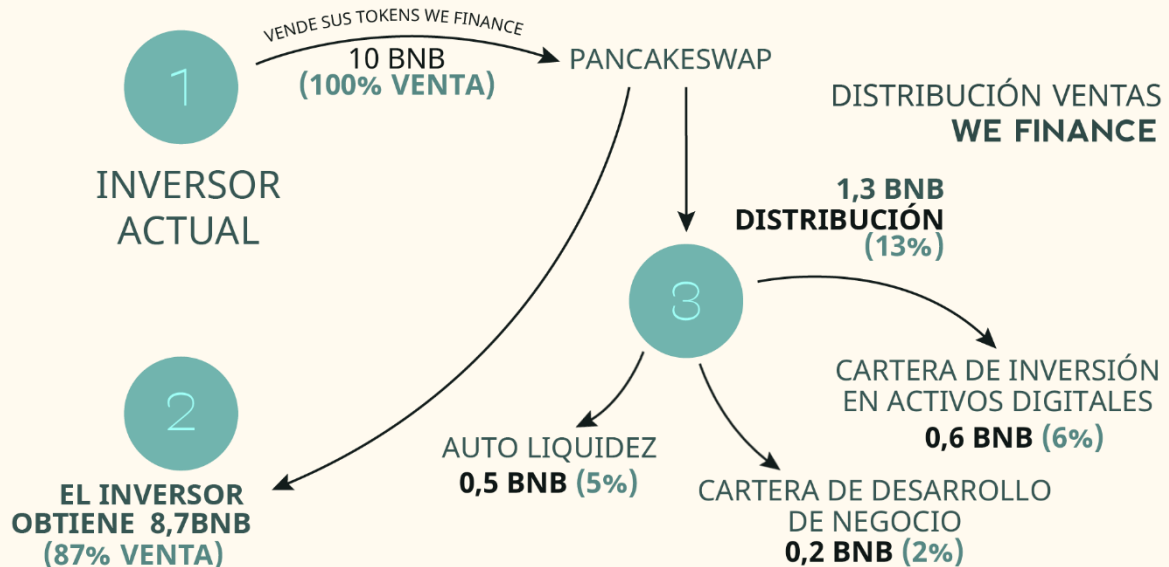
1

VENDE SUS TOKENS WE FINANCE
10 BNB
(100% VENTA)

PANCAKESWAP

DISTRIBUCIÓN VENTAS
WE FINANCE

INVERSOR ACTUAL

1,3 BNB
DISTRIBUCIÓN
(13%)

3

2

EL INVERSOR OBTIENE 8,7BNB
(87% VENTA)

AUTO LIQUIDEZ
0,5 BNB (5%)

CARTERA DE INVERSIÓN EN ACTIVOS DIGITALES
0,6 BNB (6%)

CARTERA DE DESARROLLO DE NEGOCIO
0,2 BNB (2%)